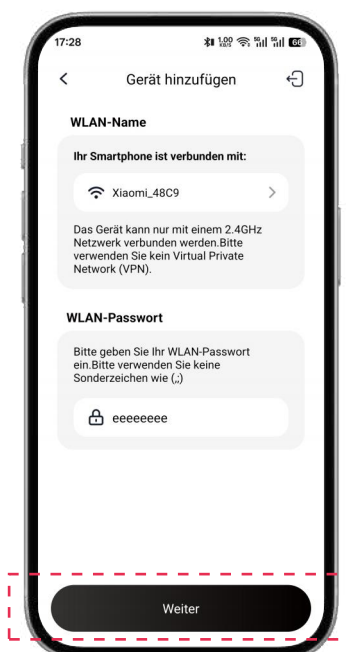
17:28

Gerät hinzufügen

WLAN-Name

Ihr Smartphone ist verbunden mit:

Xiaomi_48C9

Das Gerät kann nur mit einem 2.4GHz Netzwerk verbunden werden.Bitte verwenden Sie kein Virtual Private Network (VPN).

WLAN-Passwort

Bitte geben Sie Ihr WLAN-Passwort ein.Bitte verwenden Sie keine Sonderzeichen wie (;;)

eeeeeeee

Weiter